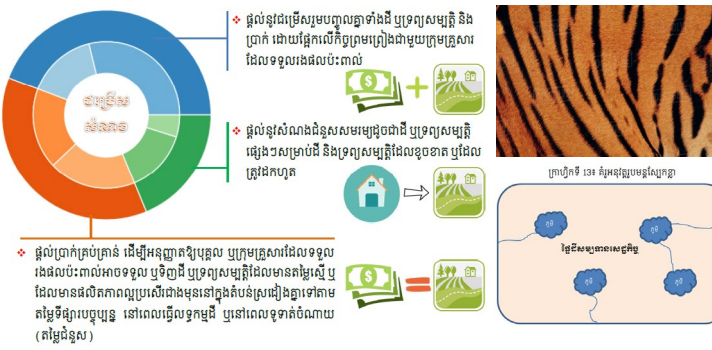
ជម្រើសសំណង

ផ្តល់នូវជម្រើសរួមបញ្ចូលគ្នាទាំងដី ឬទ្រព្យសម្បត្តិ និងប្រាក់ ដោយផ្អែកលើកិច្ចព្រមព្រៀងជាមួយក្រុមគ្រួសារដែលទទួលរងផលប៉ះពាល់

ផ្តល់នូវសំណងជំនួសសមមូលជាដី ឬទ្រព្យសម្បត្តិផ្សេងៗសម្រាប់ដី និងទ្រព្យសម្បត្តិដែលខូចខាត ឬដែលត្រូវដកហូត

ផ្តល់ប្រាក់គ្រប់គ្រាន់ ដើម្បីអនុញ្ញាតឱ្យបុគ្គល ឬក្រុមគ្រួសារដែលទទួលរងផលប៉ះពាល់អាចទទួល ឬទិញដី ឬទ្រព្យសម្បត្តិដែលមានតម្លៃស្មើ ឬដែលមានផលិតភាពល្អប្រសើរជាងមុននៅក្នុងតំបន់ស្រដៀងគ្នាទៅតាមតម្លៃទីផ្សារបច្ចុប្បន្ន នៅពេលធ្វើលទ្ធកម្មដី ឬនៅពេលទូទាត់សំណាយ (តម្លៃជំនួស)

ក្រាហ្វិកទី 13៖ គំរូអនុវត្តបមន្តស្បែកខ្លា

ផ្ទៃដីសម្បទានសេដ្ឋកិច្ច